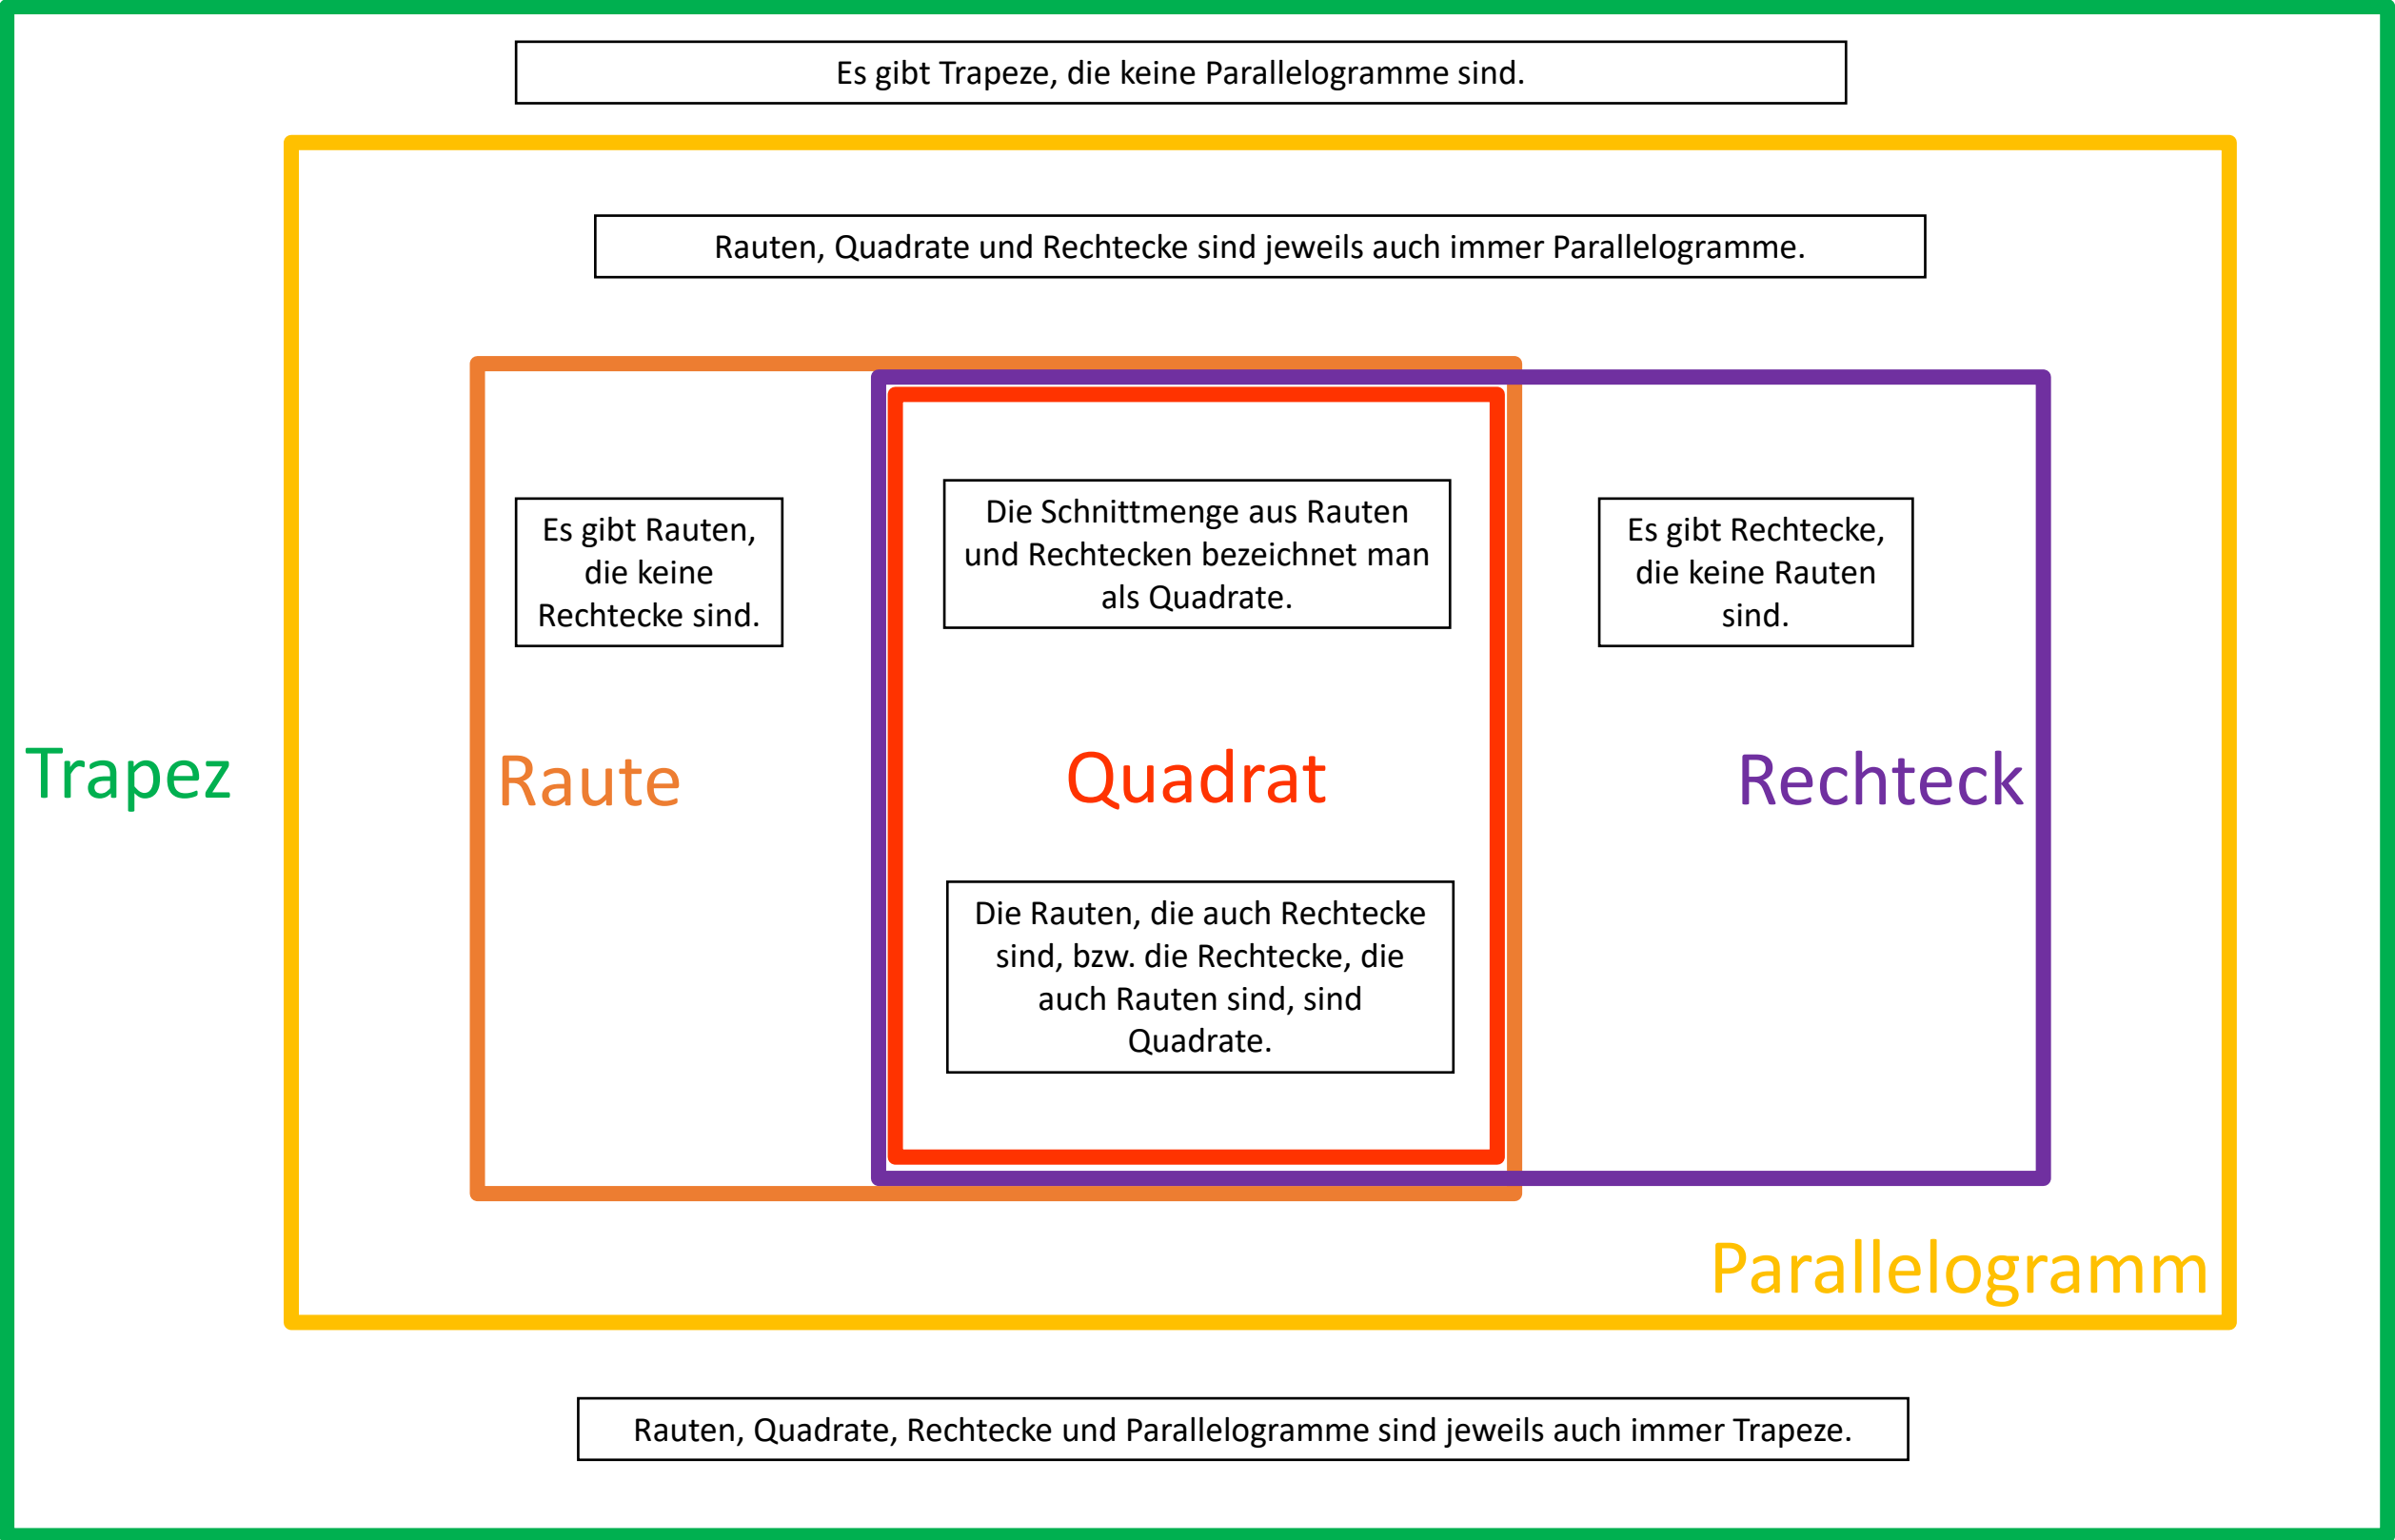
Es gibt Trapeze, die keine Parallelogramme sind.

Rauten, Quadrate und Rechtecke sind jeweils auch immer Parallelogramme.

Es gibt Rauten, die keine Rechtecke sind.

Die Schnittmenge aus Rauten und Rechtecken bezeichnet man als Quadrate.

Es gibt Rechtecke, die keine Rauten sind.

Trapez

Raute

Quadrat

Rechteck

Die Rauten, die auch Rechtecke sind, bzw. die Rechtecke, die auch Rauten sind, sind Quadrate.

Parallelogramm

Rauten, Quadrate, Rechtecke und Parallelogramme sind jeweils auch immer Trapeze.